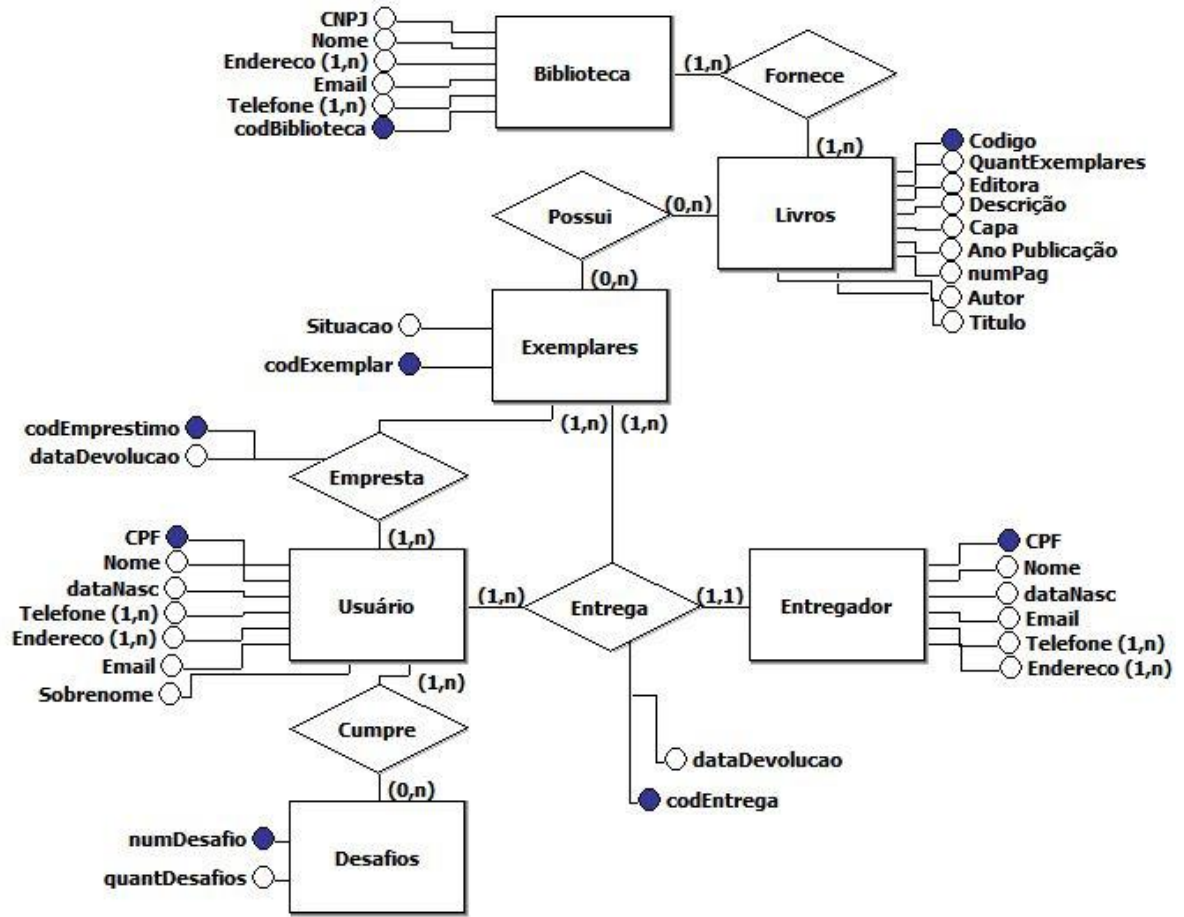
CNPJ
Nome
Endereco (1,n)
Email
Telefone (1,n)
codBiblioteca

Biblioteca

(1,n)

Fornece

(1,n)

Codigo
QuantExemplares
Editora
Descrição
Capa
Ano Publicação
numPag
Autor
Titulo

Livros

(0,n)

Possui

(0,n)

Situacao
codExemplar

Exemplares

(1,n) (1,n)

codEmprestimo
dataDevolucao

Empresta

(1,n)

CPF
Nome
dataNasc
Telefone (1,n)
Endereco (1,n)
Email
Sobrenome

Usuário

(1,n)

Entrega

(1,1)

Entregador

CPF
Nome
dataNasc
Email
Telefone (1,n)
Endereco (1,n)

(1,n)

Cumpre

(0,n)

dataDevolucao
codEntrega

numDesafio
quantDesafios

Desafios